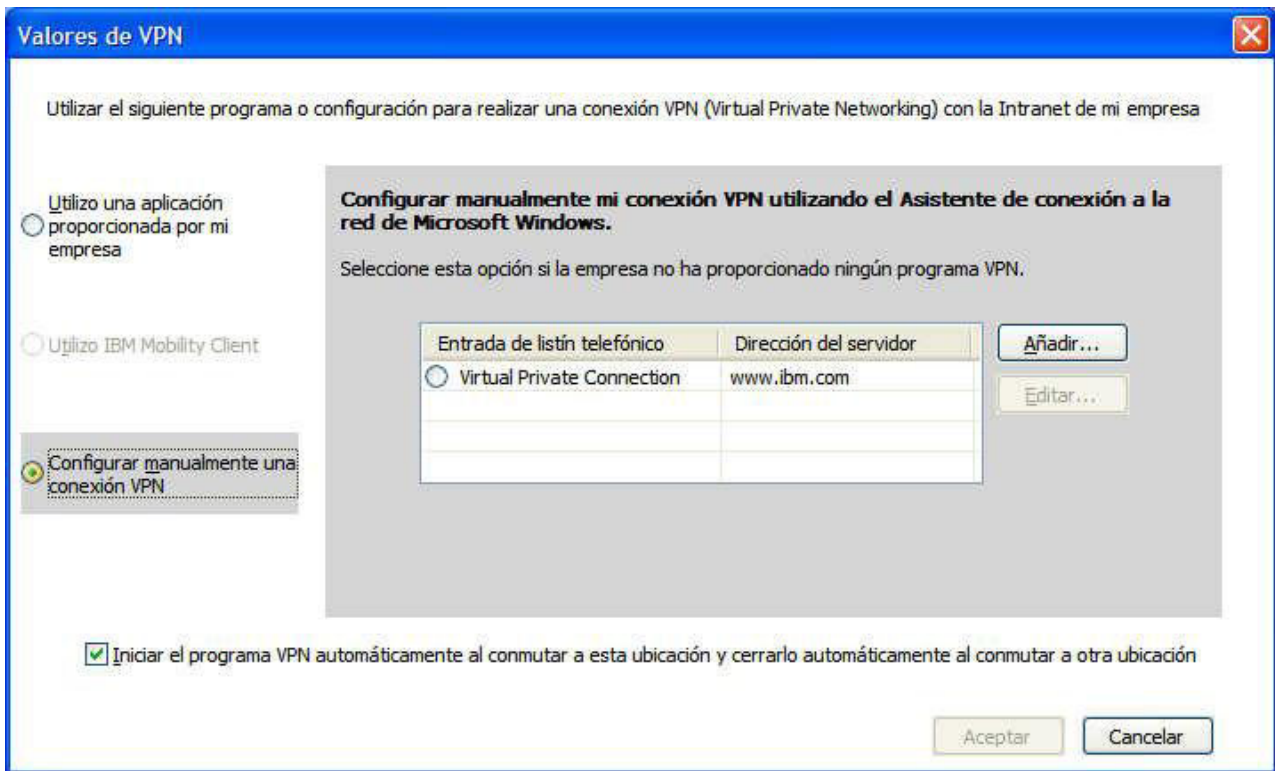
Valores de VPN

Utilizar el siguiente programa o configuración para realizar una conexión VPN (Virtual Private Networking) con la Intranet de mi empresa

Utilizo una aplicación proporcionada por mi empresa

Utilizo IBM Mobility Client

Configurar manualmente una conexión VPN

Configurar manualmente mi conexión VPN utilizando el Asistente de conexión a la red de Microsoft Windows.

Seleccione esta opción si la empresa no ha proporcionado ningún programa VPN.

| Entrada de listín telefónico | Dirección del servidor |
|---|---|
| Virtual Private Connection | www.ibm.com |
| | |
| | |
| | |

Añadir...

Editar...

Iniciar el programa VPN automáticamente al conmutar a esta ubicación y cerrarlo automáticamente al conmutar a otra ubicación

Aceptar

Cancelar